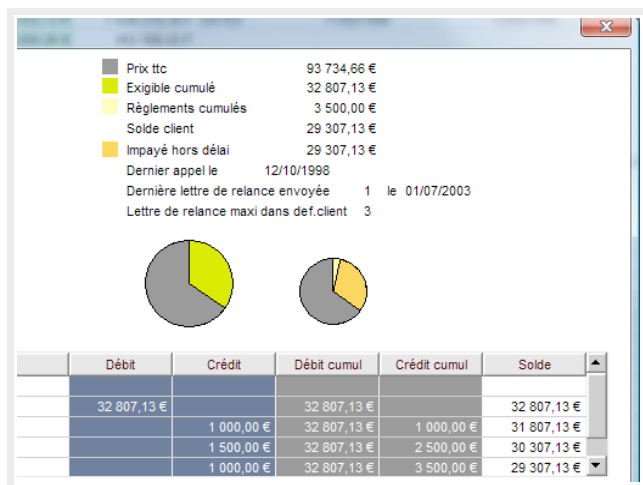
| | |
|---|---|
| Prix ttc | 93 734,66 € |
| Exigible cumulé | 32 807,13 € |
| Règlements cumulés | 3 500,00 € |
| Solde client | 29 307,13 € |
| Impayé hors délai | 29 307,13 € |

Dernier appel le 12/10/1998

Dernière lettre de relance envoyée 1 le 01/07/2003

Lettre de relance maxi dans def.client 3

| Débit | Crédit | Débit cumul | Crédit cumul | Solde |
|---|---|---|---|---|
| | | | | |
| 32 807,13 € | | 32 807,13 € | | 32 807,13 € |
| | 1 000,00 € | 32 807,13 € | 1 000,00 € | 31 807,13 € |
| | 1 500,00 € | 32 807,13 € | 2 500,00 € | 30 307,13 € |
| | 1 000,00 € | 32 807,13 € | 3 500,00 € | 29 307,13 € |